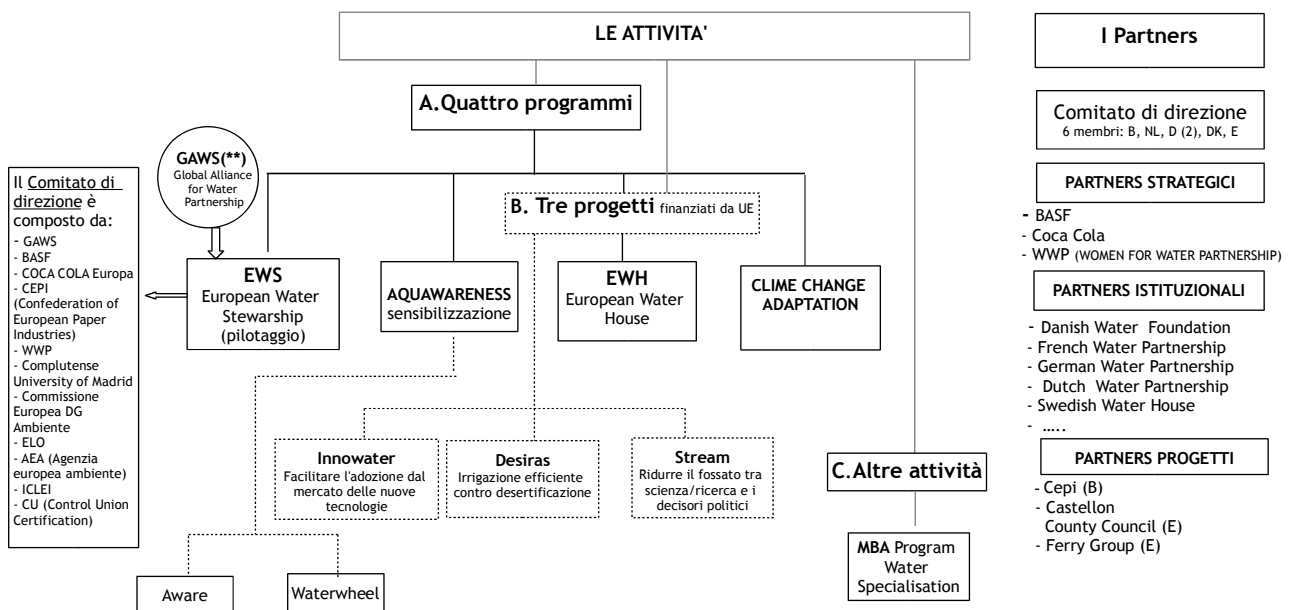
LE ATTIVITA'

A.Quattro programmi

GAWS(**)
Global Alliance for Water Partnership

Il Comitato di direzione è composto da:
- GAWS
- BASF
- COCA COLA Europa
- CEPI (Confederation of European Paper Industries)
- WWP
- Complutense University of Madrid
- Commissione Europea DG Ambiente
- ELO
- AEA (Agenzia europea ambiente)
- ICLEI
- CU (Control Union Certification)

B. Tre progetti finanziati da UE

EWS
European Water Stewarship
(pilotaggio)

AQUAWARENESS
sensibilizzazione

EWH
European Water House

CLIME CHANGE ADAPTATION

Innowater
Facilitare l'adozione dal mercato delle nuove tecnologie

Desiras
Irrigazione efficiente contro desertificazione

Stream
Ridurre il fossato tra scienza/ricerca e i decisori politici

Aware

Waterwheel

C.Altre attività

MBA Program Water Specialisation

I Partners

Comitato di direzione
6 membri: B, NL, D (2), DK, E

PARTNERS STRATEGICI
- BASF
- Coca Cola
- WWP (WOMEN FOR WATER PARTNERSHIP)

PARTNERS ISTITUZIONALI
- Danish Water Foundation
- French Water Partnership
- German Water Partnership
- Dutch Water Partnership
- Swedish Water House
- …..

PARTNERS PROGETTI
- Cepi (B)
- Castellon County Council (E)
- Ferry Group (E)